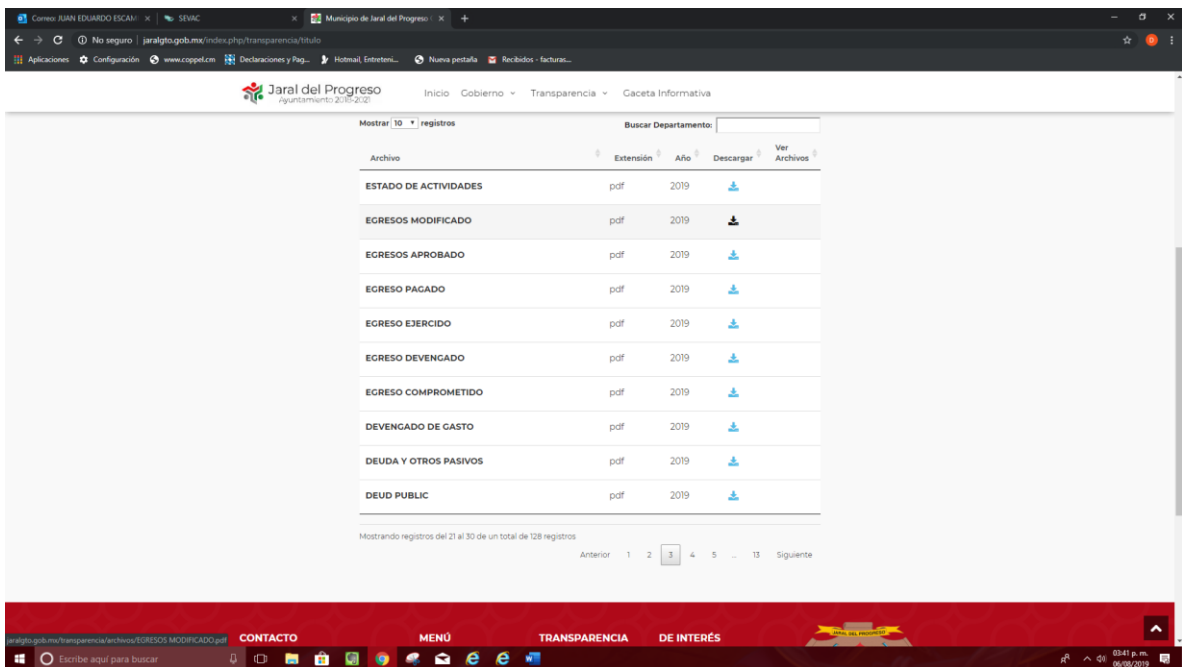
Correo: JUAN EDUARDO ESCAM × | SEVAC × | Municipio de Jaral del Progreso × +

No seguro | jaralgto.gob.mx/index.php/transparencia/titulo

Aplicaciones Configuración www.coppel.cm Declaraciones y Pag... Hotmail, Entreteni... Nueva pestaña Recibidos - facturas...

Jaral del Progreso
Ayuntamiento 2018-2021

Inicio Gobierno Transparencia Gaceta Informativa

Mostrar 10 registros

Buscar Departamento:

| Archivo | Extensión | Año | Descargar | Ver Archivos |
|---|---|---|---|---|
| ESTADO DE ACTIVIDADES | pdf | 2019 | | |
| EGRESOS MODIFICADO | pdf | 2019 | | |
| EGRESOS APROBADO | pdf | 2019 | | |
| EGRESO PAGADO | pdf | 2019 | | |
| EGRESO EJERCIDO | pdf | 2019 | | |
| EGRESO DEVENGADO | pdf | 2019 | | |
| EGRESO COMPROMETIDO | pdf | 2019 | | |
| DEVENGADO DE GASTO | pdf | 2019 | | |
| DEUDA Y OTROS PASIVOS | pdf | 2019 | | |
| DEUD PUBLIC | pdf | 2019 | | |

Mostrando registros del 21 al 30 de un total de 128 registros

Anterior 1 2 3 4 5 ... 13 Siguiente

jaralgto.gob.mx/transparencia/archivos/EGRESOS MODIFICADO.pdf

CONTACTO MENÚ TRANSPARENCIA DE INTERÉS

JARAL DEL PROGRESO

Escribe aquí para buscar

03:41 p. m.
06/08/2019